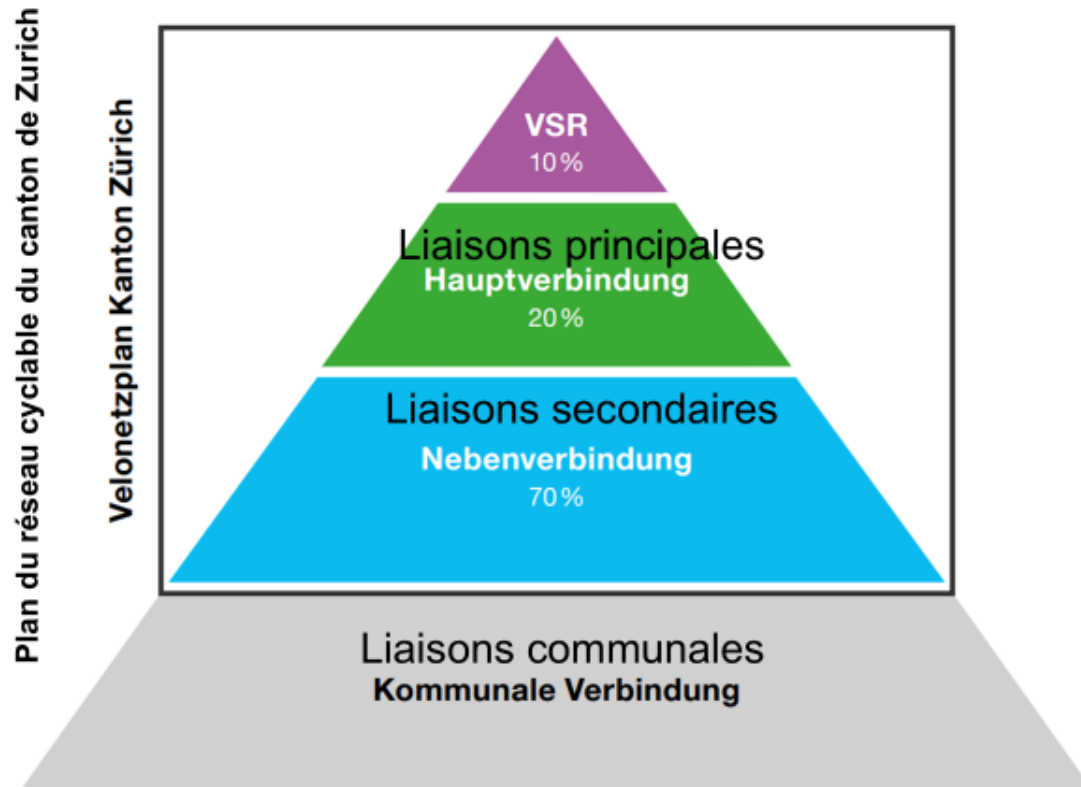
Plan du réseau cyclable du canton de Zurich

Velonetzplan Kanton Zürich

VSR
10%

Liaisons principales
Hauptverbindung
20%

Liaisons secondaires
Nebenverbindung
70%

Liaisons communales
Kommunale Verbindung